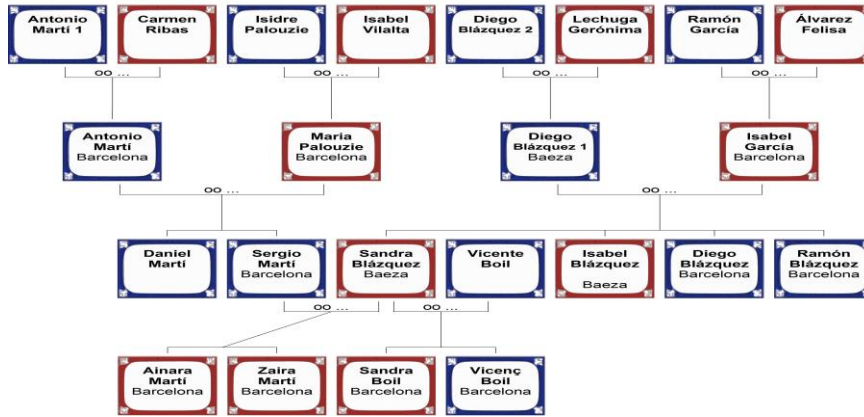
Antonio Martí 1

Carmen Ribas

Isidre Palouzie

Isabel Vilalta

Diego Blázquez 2

Lechuga Gerónima

Ramón García

Álvarez Felisa

oo ...

oo ...

oo ...

oo ...

Antonio Martí Barcelona

Maria Palouzie Barcelona

Diego Blázquez 1 Baeza

Isabel García Barcelona

oo ...

oo ...

Daniel Martí

Sergio Martí Barcelona

Sandra Blázquez Baeza

Vicente Boil

Isabel Blázquez Baeza

Diego Blázquez Barcelona

Ramón Blázquez Barcelona

oo ...

oo ...

Ainara Martí Barcelona

Zaira Martí Barcelona

Sandra Boil Barcelona

Vicenç Boil Barcelona